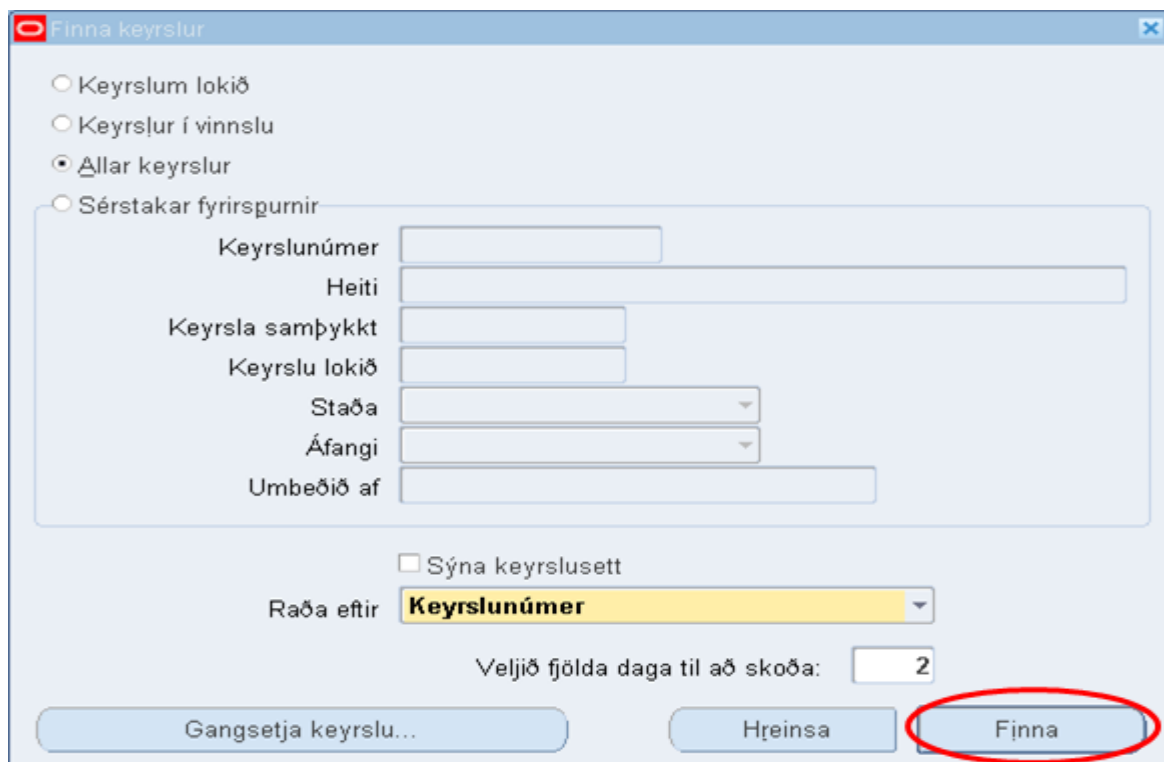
Finna keyrslur

Keyrslum lokið

Keyrslur í vinnslu

Allar keyrslur

Sérstakar fyrirspurnir

Keyrslunúmer

Heiti

Keyrsla samþykkt

Keyrslu lokið

Staða

Áfangi

Umbeðið af

Sýna keyrslusett

Raða eftir Keyrslunúmer

Veljið fjölda daga til að skoða: 2

Gangsetja keyrslu...

Hreinsa

Finna